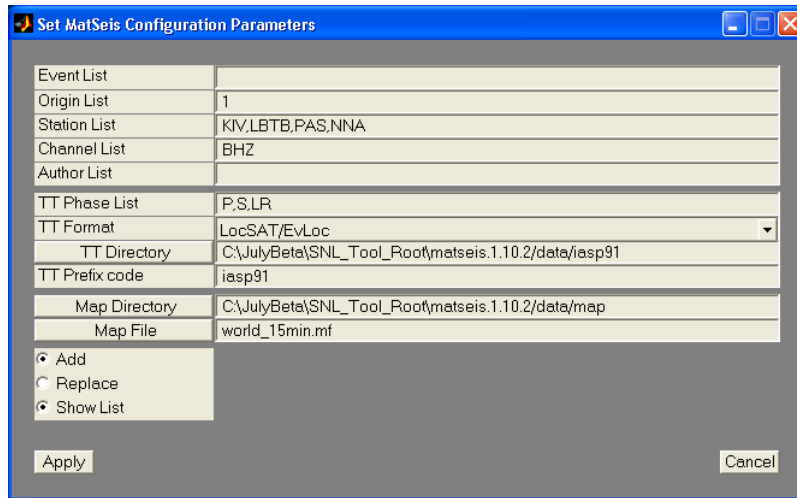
Set MatSeis Configuration Parameters

| | |
|---|---|
| Event List | |
| Origin List | 1 |
| Station List | KIV,LBTB,PAS,NNA |
| Channel List | BHZ |
| Author List | |

| | |
|---|---|
| TT Phase List | P,S,LR |
| TT Format | LocSAT/EvLoc |
| TT Directory | C:\JulyBeta\SNL_Tool_Root\matseis.1.10.2/data/iasp91 |
| TT Prefix code | iasp91 |

| | |
|---|---|
| Map Directory | C:\JulyBeta\SNL_Tool_Root\matseis.1.10.2/data/map |
| Map File | world_15min.mf |

Add
Replace
Show List

Apply

Cancel